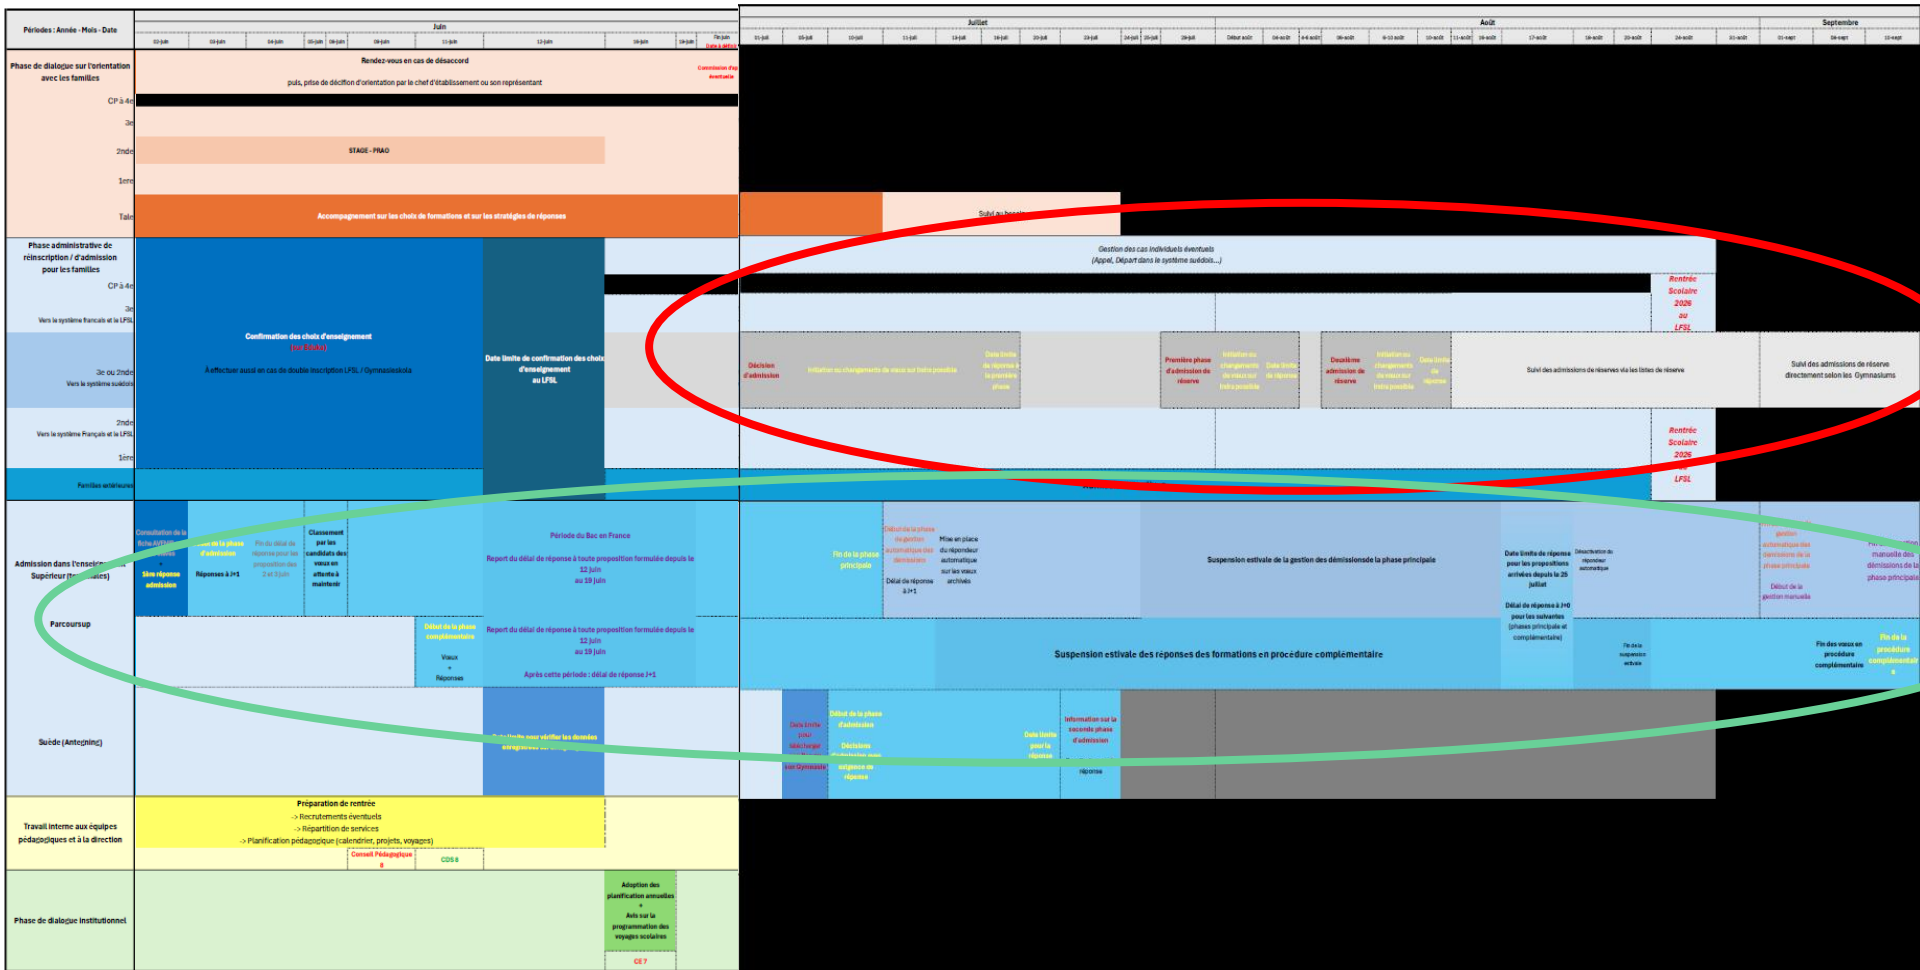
Périodes : Année - Mois - Date

Juin

02-juin 03-juin 04-juin 05-juin 06-juin 09-juin 11-juin 12-juin 16-juin 19-juin fin juin

Juillet

01-juil 05-juil 10-juil 11-juil 13-juil 16-juil 20-juil 23-juil 24-juil 25-juil 28-juil

Août

Début août 04-août 6-8 août 06-août 6-13 août 10-août 11-août 16-août 17-août 18-août 20-août 24-août 31-août

Septembre

01-sept 08-sept 15-sept

Phase de dialogue sur l'orientation avec les familles

CP à 4e

3e

2nde

1ere

Tale

Rendez-vous en cas de désaccord

puis, prise de décision d'orientation par le chef d'établissement ou son représentant

Commission d'appel

STAGE - PRAO

Accompagnement sur les choix de formations et sur les stratégies de réponses

Suivi du besoin

Phase administrative de réinscription / d'admission pour les familles

CP à 4e

3e

Vers le système français et le LFSL

3e ou 2nde

Vers le système suédois

2nde

Vers le système Français et le LFSL

1ere

Familles extérieures

Confirmation des choix d'enseignement

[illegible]

A effectuer aussi en cas de double inscription LFSL / Gymnasieskola

Date limite de confirmation des choix d'enseignement au LFSL

Gestion des cas individuels éventuels

(Appel, Départ dans le système suédois...)

Rentrée Scolaire 2026 au LFSL

Décision d'admission

Initiation au changements de vœux sur Antra possible

Date limite de réponse à la première phase

Première phase d'admission de réserve

Initiation au changements de vœux sur Antra possible

Date limite de réponse

Deuxième admission de réserve

Initiation au changements de vœux sur Antra possible

Date limite de réponse

Suivi des admissions de réserves via les listes de réserve

Suivi des admissions de réserve directement selon les Gymnasiums

Rentrée Scolaire 2026 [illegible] LFSL

Admission dans l'enseignement Supérieur ([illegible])

Parcoursup

Consultation de la fiche AVENIR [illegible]

Début de la phase d'admission

Réponses à J+1

Fin du délai de réponse pour les proposition des 2 et 3 juin

Classement par les candidats des vœux en attente à maintenir

Sûre réponse admission

Période du Bac en France

Report du délai de réponse à toute proposition formulée depuis le 12 juin au 19 juin

Fin de la phase principale

Début de la phase de gestion automatique des démissions

Délai de réponse à J+1

Mise en place du répondeur automatique sur les vœux archivés

Suspension estivale de la gestion des démissions de la phase principale

Date limite de réponse pour les propositions arrivées depuis le 25 juillet

Délai de réponse à J+0 pour les suivantes (phases principale et complémentaire)

Désactivation du répondeur automatique

gestion automatique des démissions de la phase principale

Début de la gestion manuelle

Fin de la gestion manuelle des démissions de la phase principale

Début de la phase complémentaire

Vœux + Réponses

Report du délai de réponse à toute proposition formulée depuis le 12 juin au 19 juin

Après cette période : délai de réponse J+1

Suspension estivale des réponses des formations en procédure complémentaire

Fin de la suspension estivale

Fin des vœux en procédure complémentaire

Fin de la procédure complémentaire

Suède (Antagning)

Date limite pour vérifier les données enregistrées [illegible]

Date limite pour télécharger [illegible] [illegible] Gymnasie

Début de la phase d'admission

Décisions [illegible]

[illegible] de réponse

Date limite pour la réponse

Information sur la seconde phase d'admission

réponse

Travail interne aux équipes pédagogiques et à la direction

Préparation de rentrée

-> Recrutements éventuels

-> Répartition de services

-> Planification pédagogique (calendrier, projets, voyages)

Conseil Pédagogique 8

CDS 8

Phase de dialogue institutionnel

Adoption des planification annuelles + Avis sur la programmation des voyages scolaires

CE 7